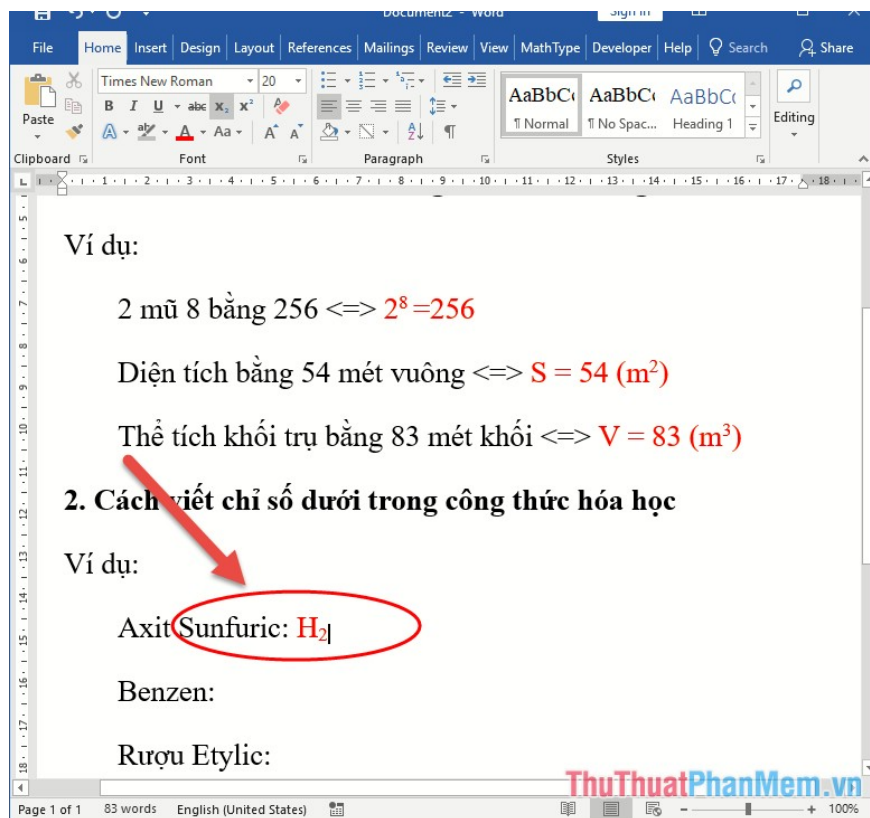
Document2 - Word
Sign in

File Home Insert Design Layout References Mailings Review View MathType Developer Help Search Share

Paste
Clipboard
Times New Roman 20
B I U abc $x_2$ $x^2$
A Aa A A
Font
Paragraph
AaBbCc AaBbCc AaBbCc
¶ Normal ¶ No Spac... Heading 1
Styles
Editing

Ví dụ:

2 mũ 8 bằng 256 <=> $2^8$ =256

Diện tích bằng 54 mét vuông <=> S = 54 ($m^2$)

Thể tích khối trụ bằng 83 mét khối <=> V = 83 ($m^3$)

2. Cách viết chỉ số dưới trong công thức hóa học

Ví dụ:

Axit Sunfuric: $H_2$

Benzen:

Rượu Etylic:

Page 1 of 1 83 words English (United States) 100%

ThuThuatPhanMem.vn